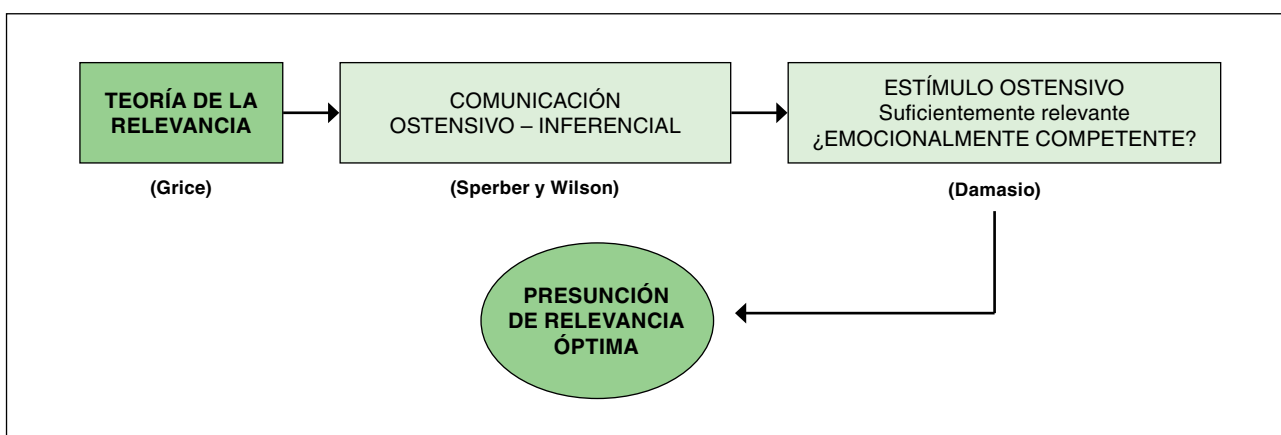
TEORÍA DE LA RELEVANCIA

(Grice)

COMUNICACIÓN OSTENSIVO – INFERENCIAL

(Sperber y Wilson)

ESTÍMULO OSTENSIVO
Suficientemente relevante
¿EMOCIONALMENTE COMPETENTE?

(Damasio)

PRESUNCIÓN DE RELEVANCIA ÓPTIMA